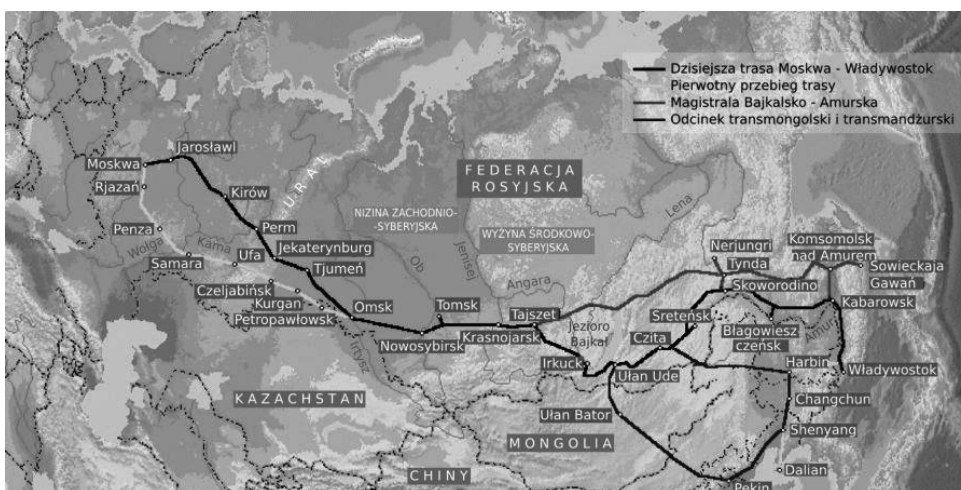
Dzisiejsza trasa Moskwa - Władywostok
Pierwotny przebieg trasy
Magistrala Bajkalsko - Amurska
Odcinek transmongolski i transmandżurski

FEDERACJA ROSYJSKA

Moskwa
Jarosław
Rjazan
Kirów
URAL
Perm
Penza
Wołga
Kama
Ufa
Jekaterynburg
Samara
Tjumeń
Czeljabińsk
Kurgan
Petropawłowsk
Omsk
Tomsk
NIZINA ZACHODNIO-SYBERYJSKA
Ob
Jenisej
WYŻYNA ŚRODKOWO-SYBERYJSKA
Lena
Angara
Nowosybirsk
Krasnojarsk
Tajszet
Jezioro Bajkał
Irkuck
Ułan Ude
Czita
Sreteńsk
Nerjungri
Tynda
Skoworodino
Komsomolsk nad Amurem
Sowieckaja Gawań
Kabarowsk
Błagowiesz czeńsk
Amur
Harbin
Władywostok
Changchun
Shenyang
Dalian
Pekin
Ułan Bator
Irtysz
KAZACHSTAN
MONGOLIA
CHINY